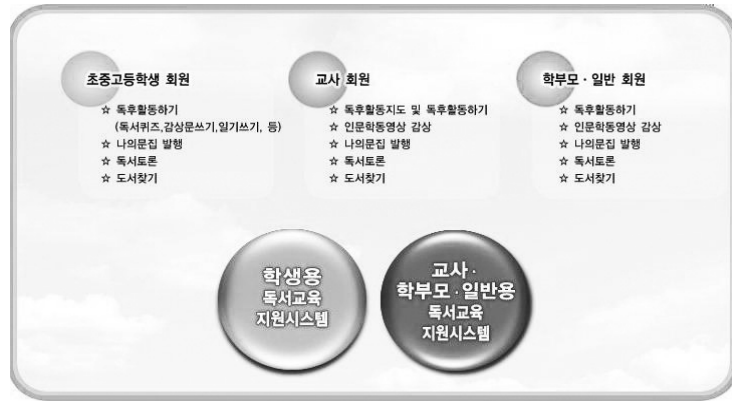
초중고등학생 회원

☆ 독후활동하기
(독서퀴즈,감상문쓰기,일기쓰기, 등)
☆ 나의문집 발행
☆ 독서토론
☆ 도서찾기

교사 회원

☆ 독후활동지도 및 독후활동하기
☆ 인문학동영상 감상
☆ 나의문집 발행
☆ 독서토론
☆ 도서찾기

학부모 · 일반 회원

☆ 독후활동하기
☆ 인문학동영상 감상
☆ 나의문집 발행
☆ 독서토론
☆ 도서찾기

학생용
독서교육
지원시스템

교사 ·
학부모 · 일반용
독서교육
지원시스템